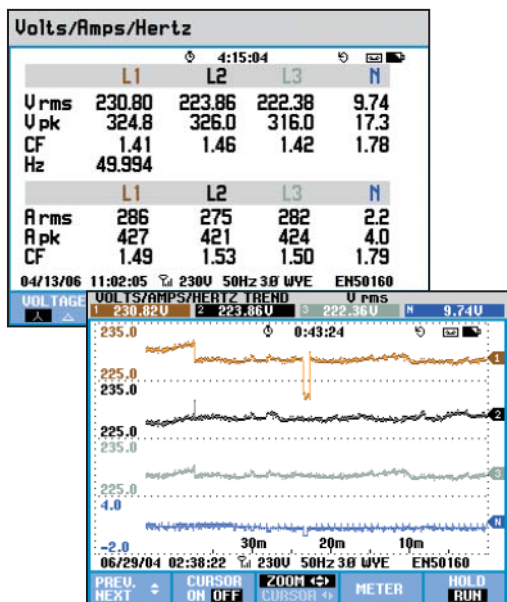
Volts/Amps/Hertz

4:15:04

| | L1 | L2 | L3 | N |
|---|---|---|---|---|
| V rms | 230.80 | 223.86 | 222.38 | 9.74 |
| V pk | 324.8 | 326.0 | 316.0 | 17.3 |
| CF | 1.41 | 1.46 | 1.42 | 1.78 |
| Hz | 49.994 | | | |

| | L1 | L2 | L3 | N |
|---|---|---|---|---|
| A rms | 286 | 275 | 282 | 2.2 |
| A pk | 427 | 421 | 424 | 4.0 |
| CF | 1.49 | 1.53 | 1.50 | 1.79 |

04/13/06 11:02:05 230V 50Hz 3Ø WYE EN50160

VOLTAGE

VOLTS/AMPS/HERTZ TREND V rms
1 230.82V 2 223.86V 3 222.36V N 9.74V

0:43:24

235.0
225.0
235.0
225.0
235.0
225.0
4.0
-2.0

1
2
3
N

30m 20m 10m

06/29/04 02:38:22 230V 50Hz 3Ø WYE EN50160

PREV. NEXT | CURSOR ON OFF | ZOOM CURSOR | METER | HOLD RUN